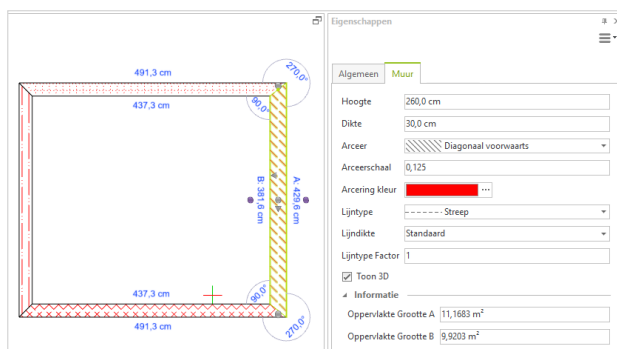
491,3 cm
437,3 cm
270,0°
90,0°
B: 381,6 cm
A: 429,6 cm
437,3 cm
491,3 cm
90,0°
270,0°

Eigenschappen

Algemeen | Muur

| | |
|---|---|
| Hoogte | 260,0 cm |
| Dikte | 30,0 cm |
| Arceer | Diagonaal voorwaarts |
| Arceerschaal | 0,125 |
| Arcering kleur | ... |
| Lijntype | Streep |
| Lijndikte | Standaard |
| Lijntype Factor | 1 |

Toon 3D

Informatie

| | |
|---|---|
| Oppervlakte Grootte A | 11,1683 m² |
| Oppervlakte Grootte B | 9,9203 m² |